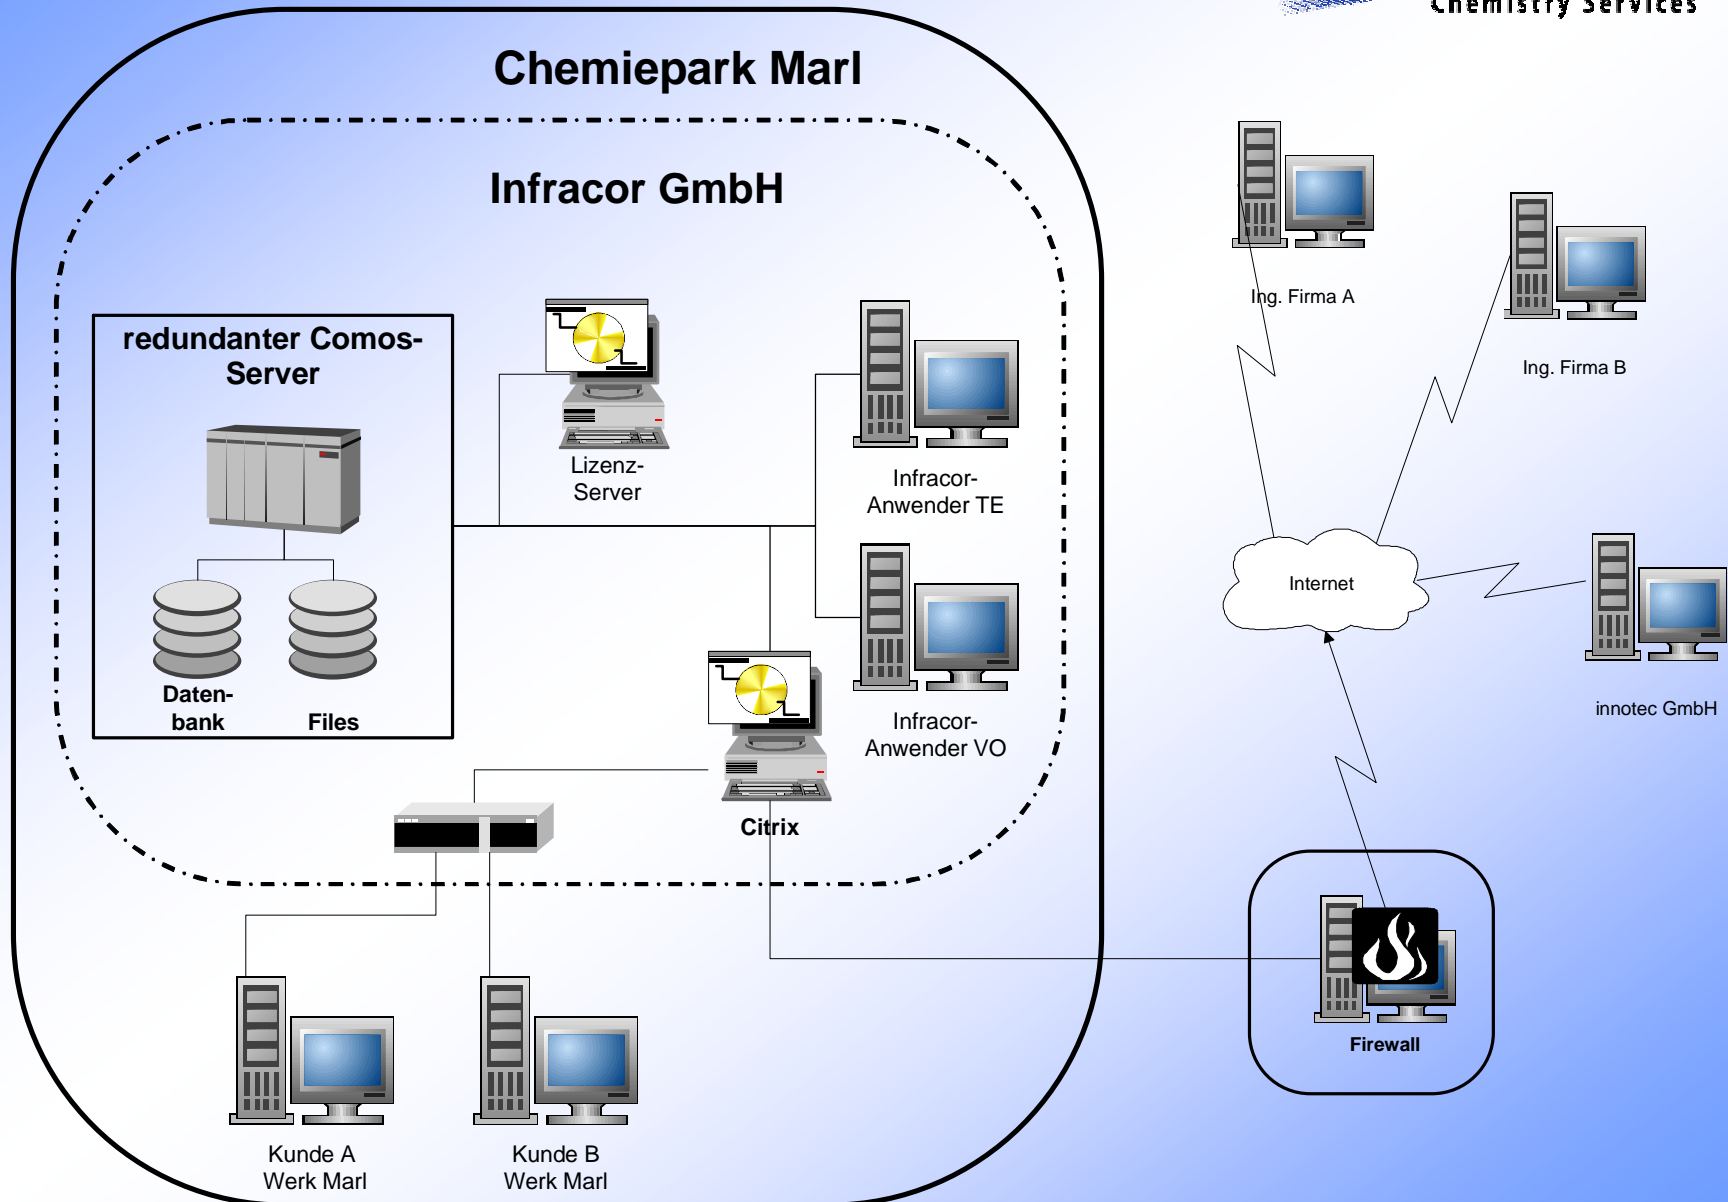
Chemistry Services

Chemiepark Marl

Infracor GmbH

redundanter Comos-Server

Daten-bank

Files

Lizenz-Server

Infracor-Anwender TE

Infracor-Anwender VO

Citrix

Kunde A Werk Marl

Kunde B Werk Marl

Ing. Firma A

Ing. Firma B

Internet

innotec GmbH

Firewall